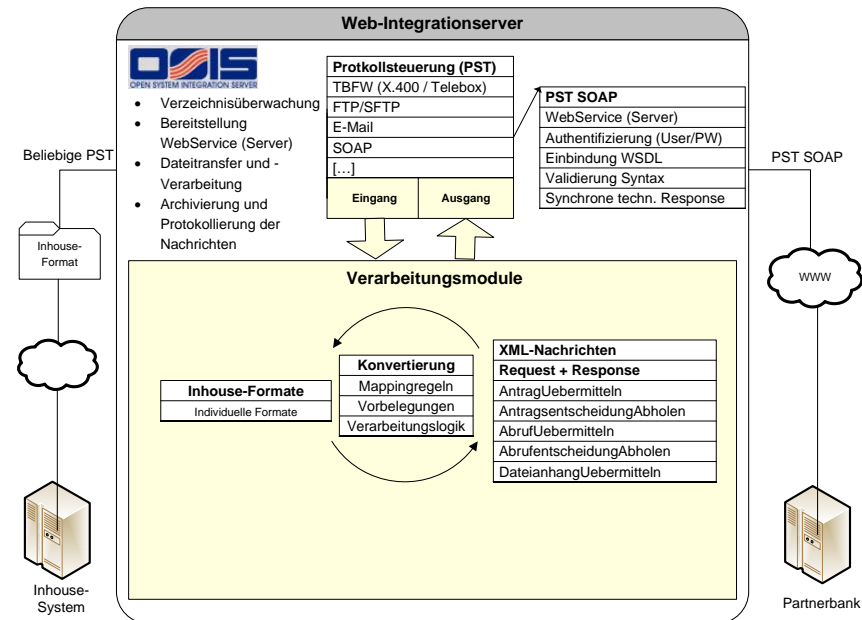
Web-Integrationserver

OSIS
OPEN SYSTEM INTEGRATION SERVER

- Verzeichnisüberwachung
- Bereitstellung WebService (Server)
- Dateitransfer und -Verarbeitung
- Archivierung und Protokollierung der Nachrichten

| Protkollsteuerung (PST) |
|---|
| TBFW (X.400 / Telebox) |
| FTP/SFTP |
| E-Mail |
| SOAP |
| […] |

Eingang
Ausgang

| PST SOAP |
|---|
| WebService (Server) |
| Authentifizierung (User/PW) |
| Einbindung WSDL |
| Validierung Syntax |
| Synchrone techn. Response |

Beliebige PST

Inhouse-Format

PST SOAP

www

Verarbeitungsmodule

| Inhouse-Formate |
|---|
| Individuelle Formate |

| Konvertierung |
|---|
| Mappingregeln |
| Vorbelegungen |
| Verarbeitungslogik |

| XML-Nachrichten |
|---|
| Request + Response |
| AntragUebermitteln |
| AntragsentscheidungAbholen |
| AbrufUebermitteln |
| AbrufentscheidungAbholen |
| DateianhangUebermitteln |

Inhouse-System

Partnerbank